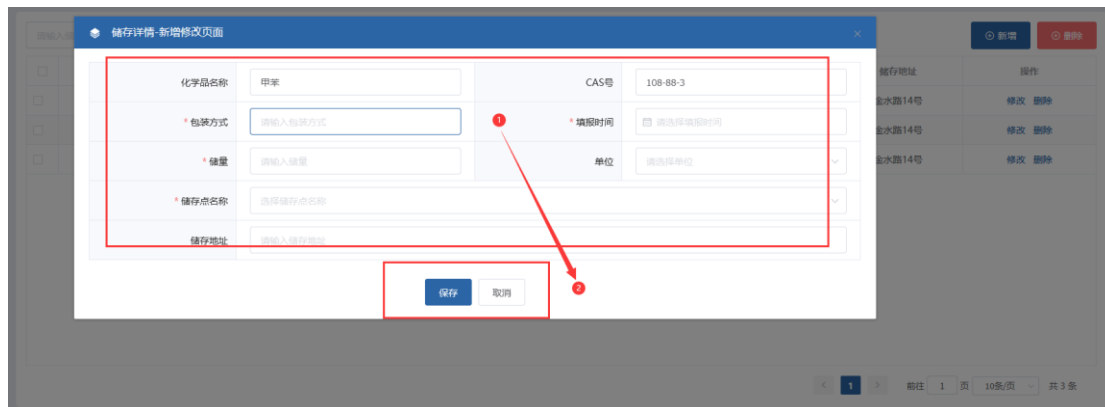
储存详情-新增修改页面

×

化学品名称 | 甲苯 | CAS号 | 108-88-3

* 包装方式 | 请输入包装方式 | * 填报时间 | 请选择填报时间

* 储量 | 请输入储量 | 单位 | 请选择单位

* 储存点名称 | 选择储存点名称

储存地址 | 请输入储存地址

1

2

保存 取消

请输入

⊕ 新增 ⊖ 删除

储存地址 | 操作

金水路14号 | 修改 删除

金水路14号 | 修改 删除

金水路14号 | 修改 删除

< 1 > 前往 1 页 10条/页 共 3 条